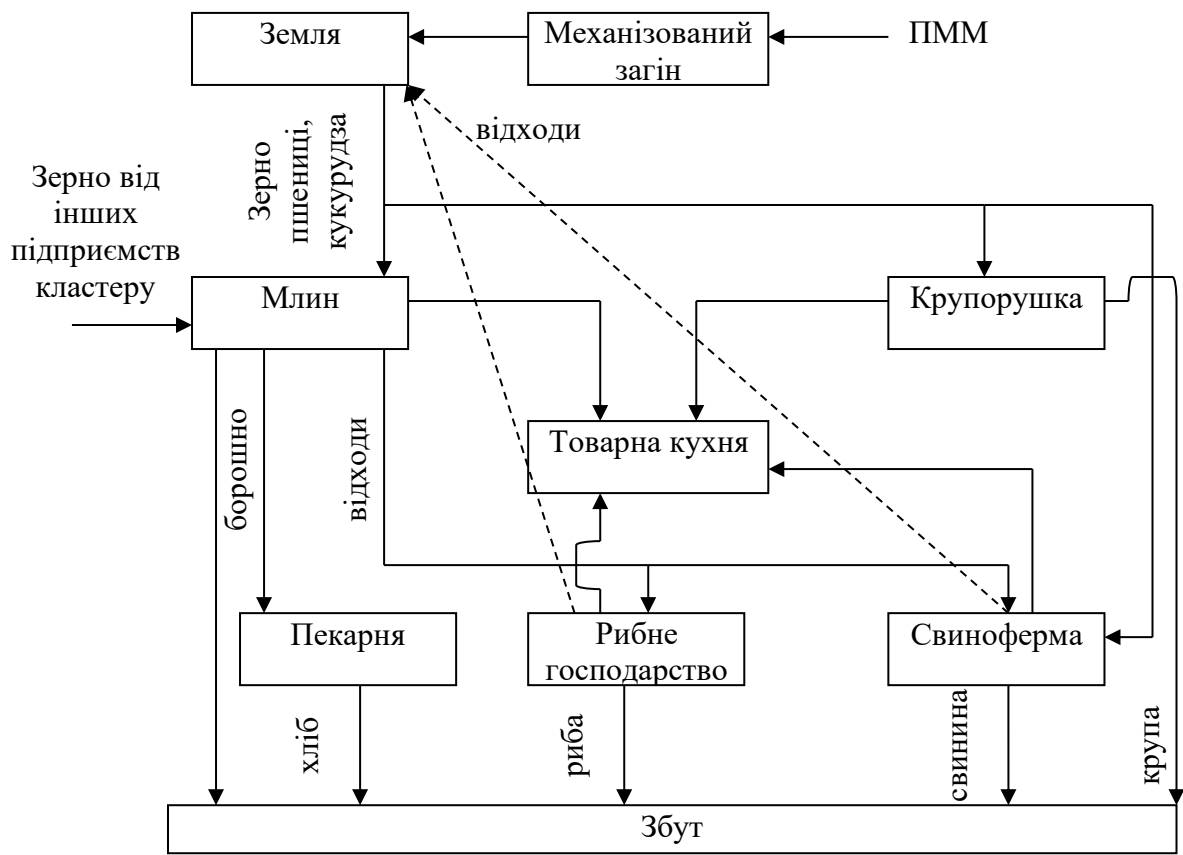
Земля
Механізований загін
ПММ
відходи
Зерно пшениці, кукурудза
Зерно від інших підприємств кластеру
Млин
Крупорушка
борошно
відходи
Товарна кухня
Пекарня
Рибне господарство
Свиноферма
хліб
риба
свинина
крупа
Збут